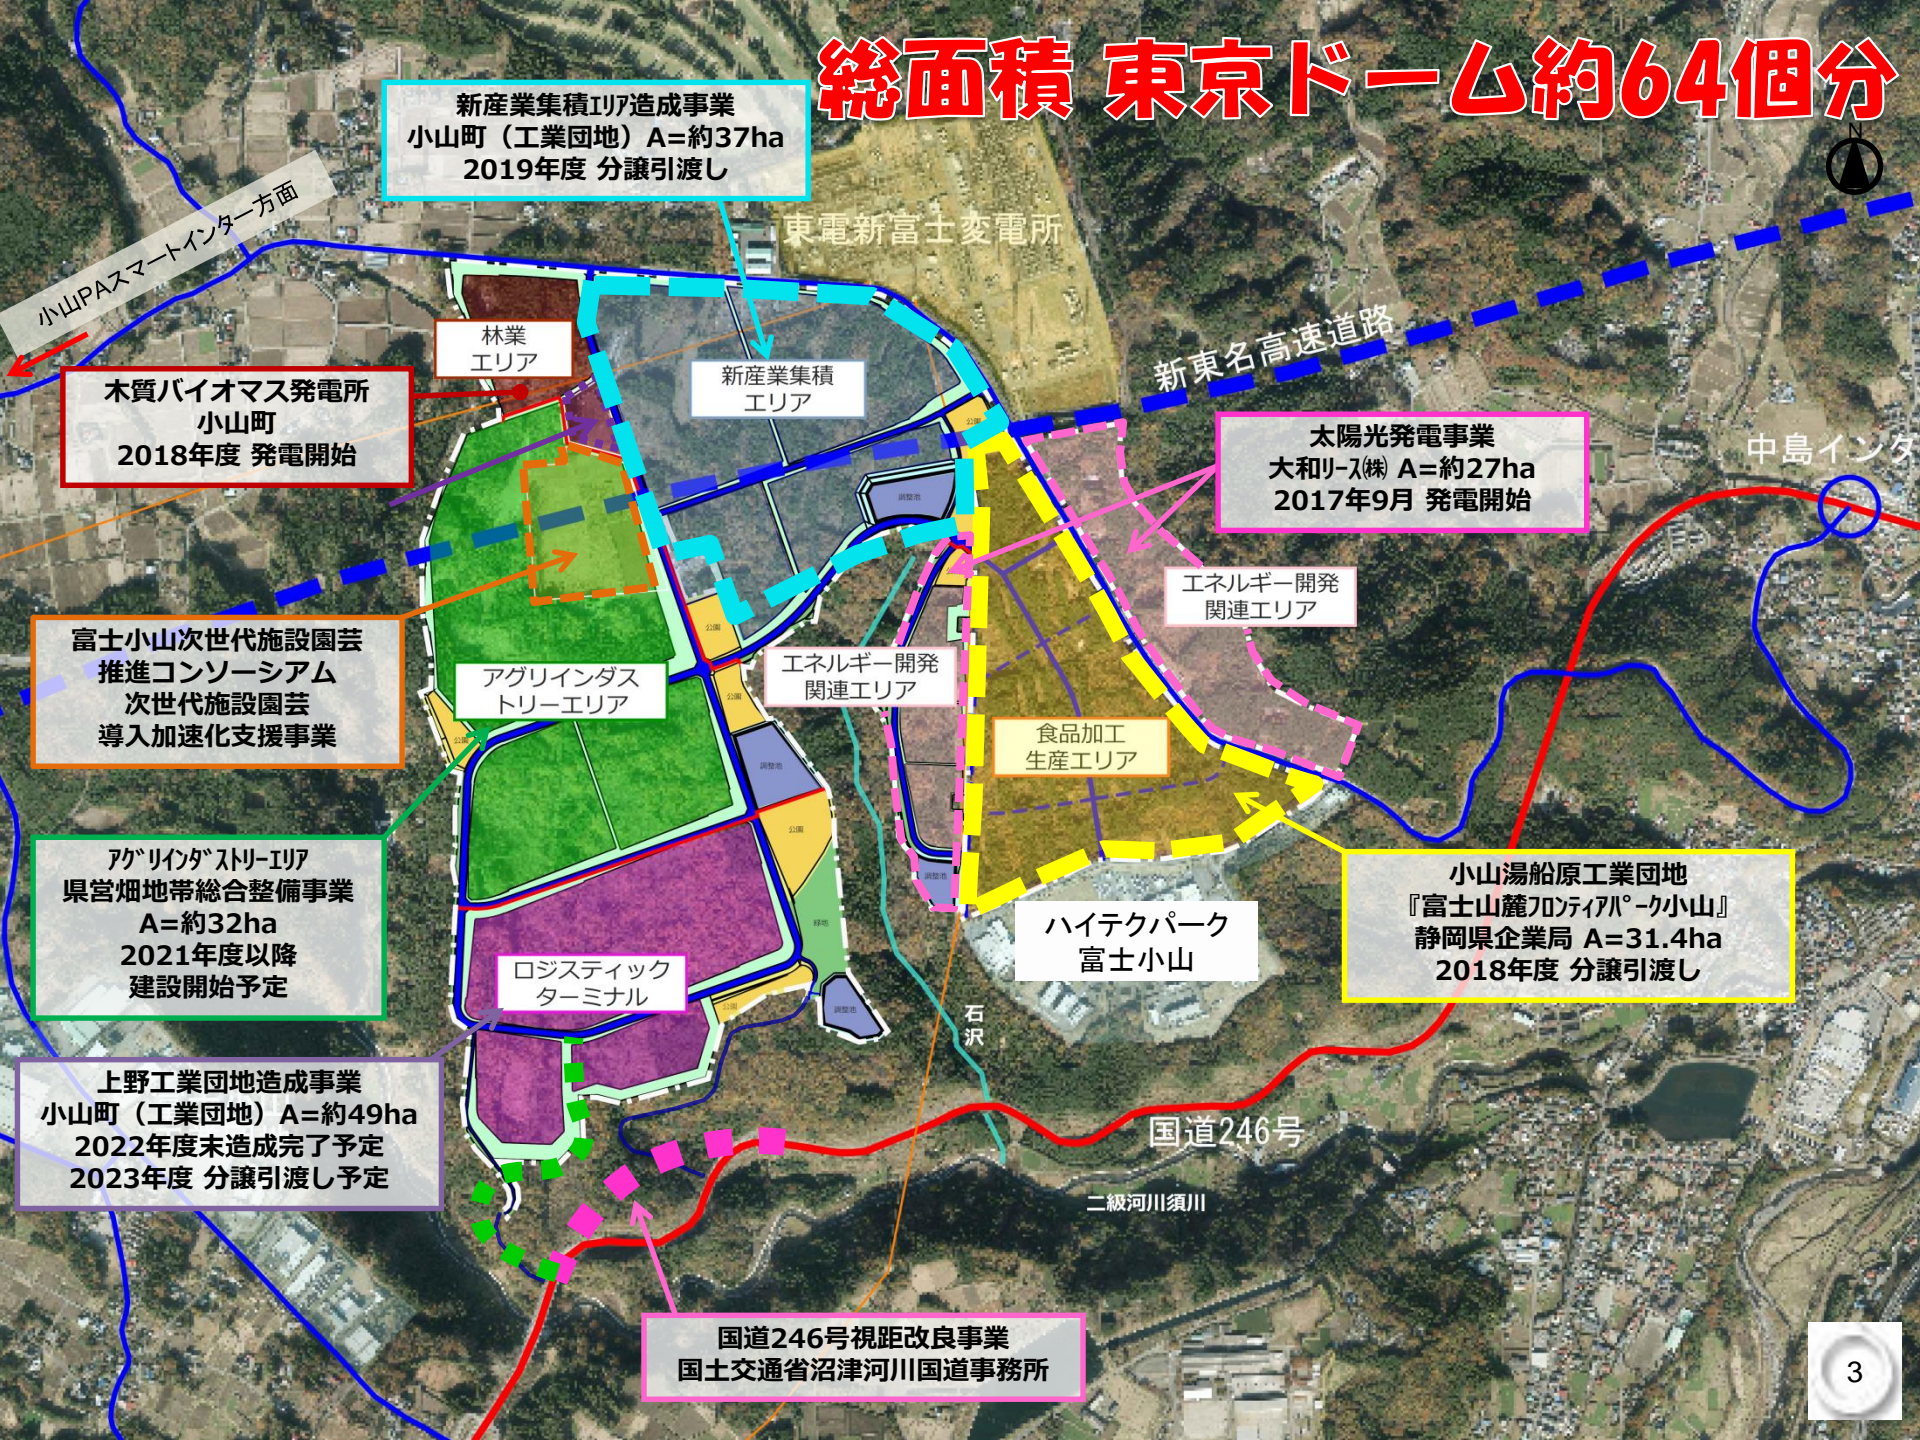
総面積 東京ドーム約64個分

N

新産業集積ｴﾘｱ造成事業
小山町（工業団地）A=約37ha
2019年度 分譲引渡し

小山PAスマートインター方面

東電新富士変電所

林業
エリア

新産業集積
エリア

新東名高速道路

木質バイオマス発電所
小山町
2018年度 発電開始

太陽光発電事業
大和ﾘｰｽ㈱ A=約27ha
2017年9月 発電開始

中島インタ

エネルギー開発
関連エリア

富士小山次世代施設園芸
推進コンソーシアム
次世代施設園芸
導入加速化支援事業

アグリインダス
トリーエリア

エネルギー開発
関連エリア

食品加工
生産エリア

ｱｸﾞﾘｲﾝﾀﾞｽﾄﾘｰｴﾘｱ
県営畑地帯総合整備事業
A=約32ha
2021年度以降
建設開始予定

ハイテクパーク
富士小山

小山湯船原工業団地
『富士山麓ﾌﾛﾝﾃｨｱﾊﾟｰｸ小山』
静岡県企業局 A=31.4ha
2018年度 分譲引渡し

ロジスティック
ターミナル

石沢

上野工業団地造成事業
小山町（工業団地）A=約49ha
2022年度末造成完了予定
2023年度 分譲引渡し予定

国道246号

二級河川須川

国道246号視距改良事業
国土交通省沼津河川国道事務所

3